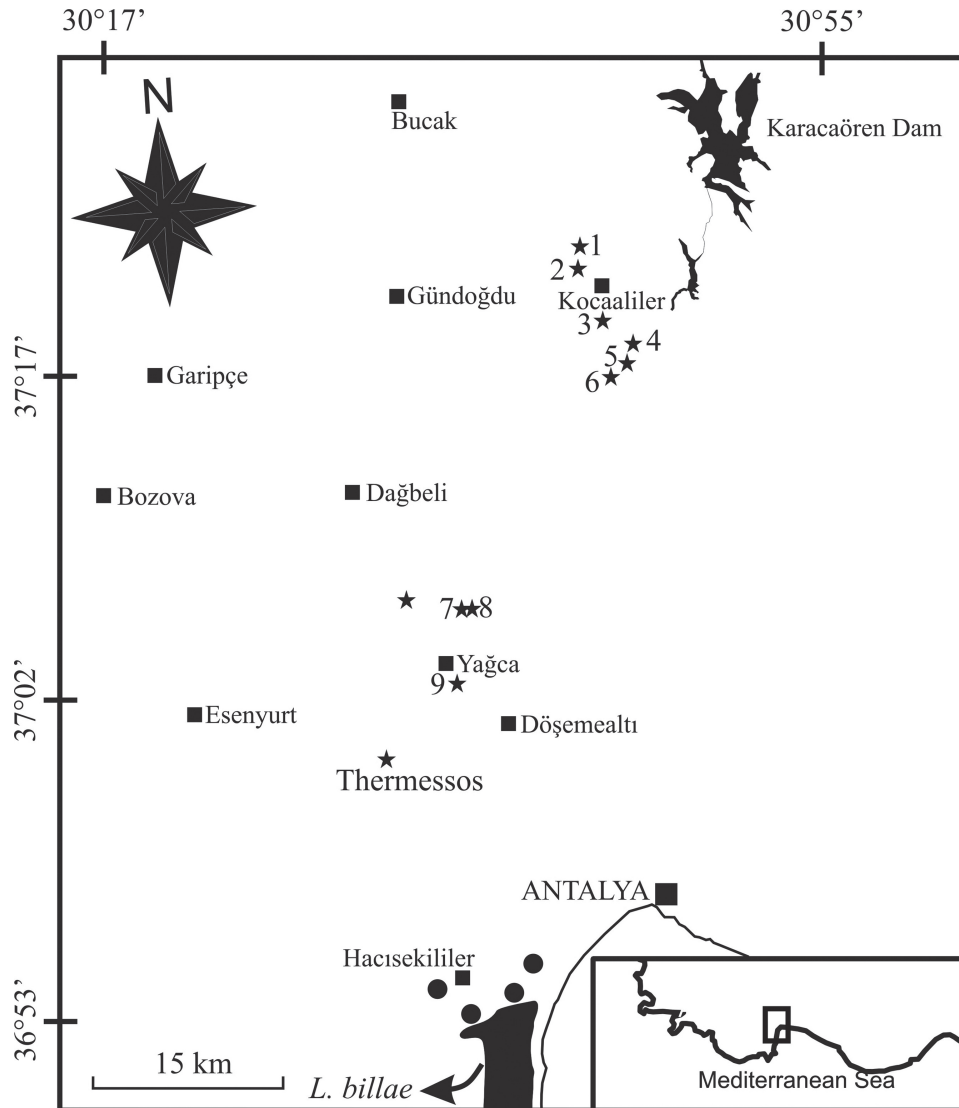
30°17'
30°55'
N
Bucak
Karacaören Dam
1
2
Gündoğdu
Kocaaliler
3
4
5
6
37°17'
Garipçe
Bozova
Dağbeli
7
8
Yağca
9
37°02'
Esenyurt
Döşemealtı
Thermessos
ANTALYA
Hacısekililer
36°53'
15 km
L. billae
Mediterranean Sea